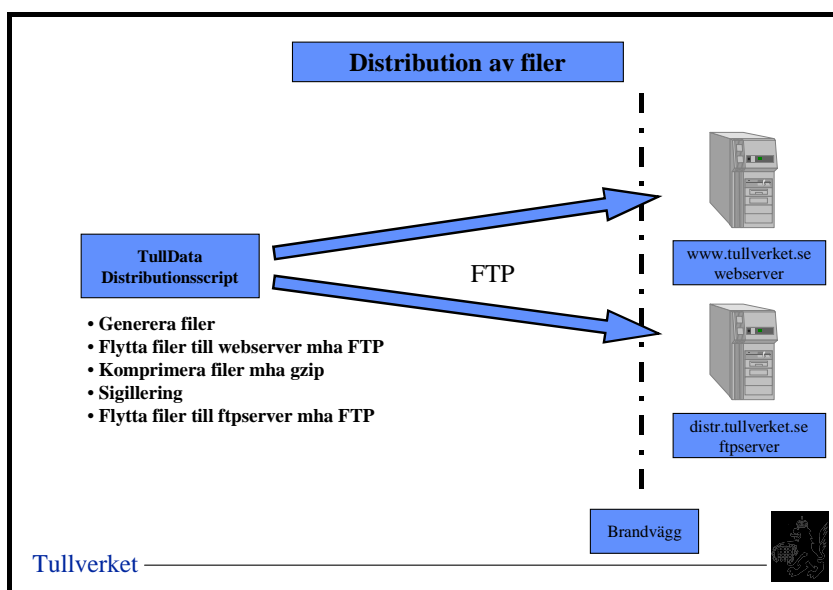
Distribution av filer

TullData Distributionsscript

FTP

www.tullverket.se webserver

distr.tullverket.se ftpserver

• Generera filer
• Flytta filer till webserver mha FTP
• Komprimera filer mha gzip
• Sigillering
• Flytta filer till ftpserver mha FTP

Brandvägg

Tullverket